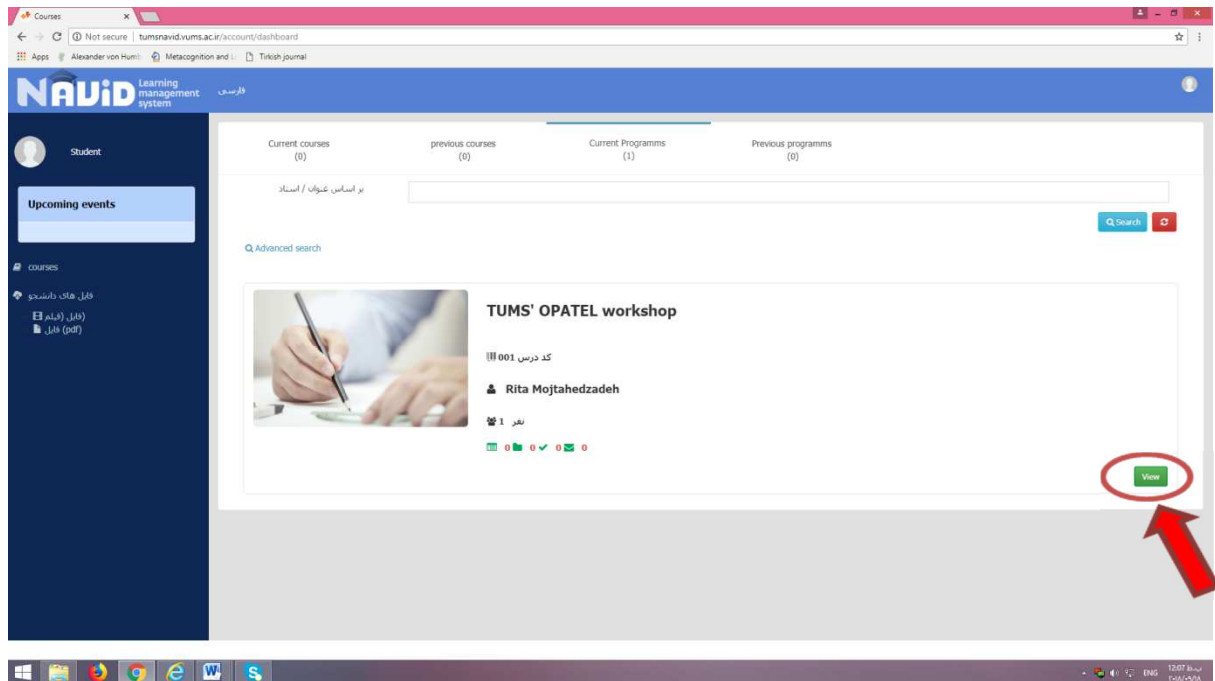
Courses
Not secure | tumsnavid.vums.ac.ir/account/dashboard
Apps Alexander von Humb Metacognition and L Tirkish journal

NAVID Learning management system فارسی

Student

Upcoming events

courses
فایل های دانشجو
(فایل (فیلم
(pdf) فایل

| Current courses (0) | previous courses (0) | Current Programms (1) | Previous programms (0) |
|---|---|---|---|

بر اساس عنوان / استاد

Search

Advanced search

TUMS' OPATEL workshop

کد درس 001

Rita Mojtahedzadeh

نفر 1

0 0 0 0

View

ENG 12:07 ب.ظ